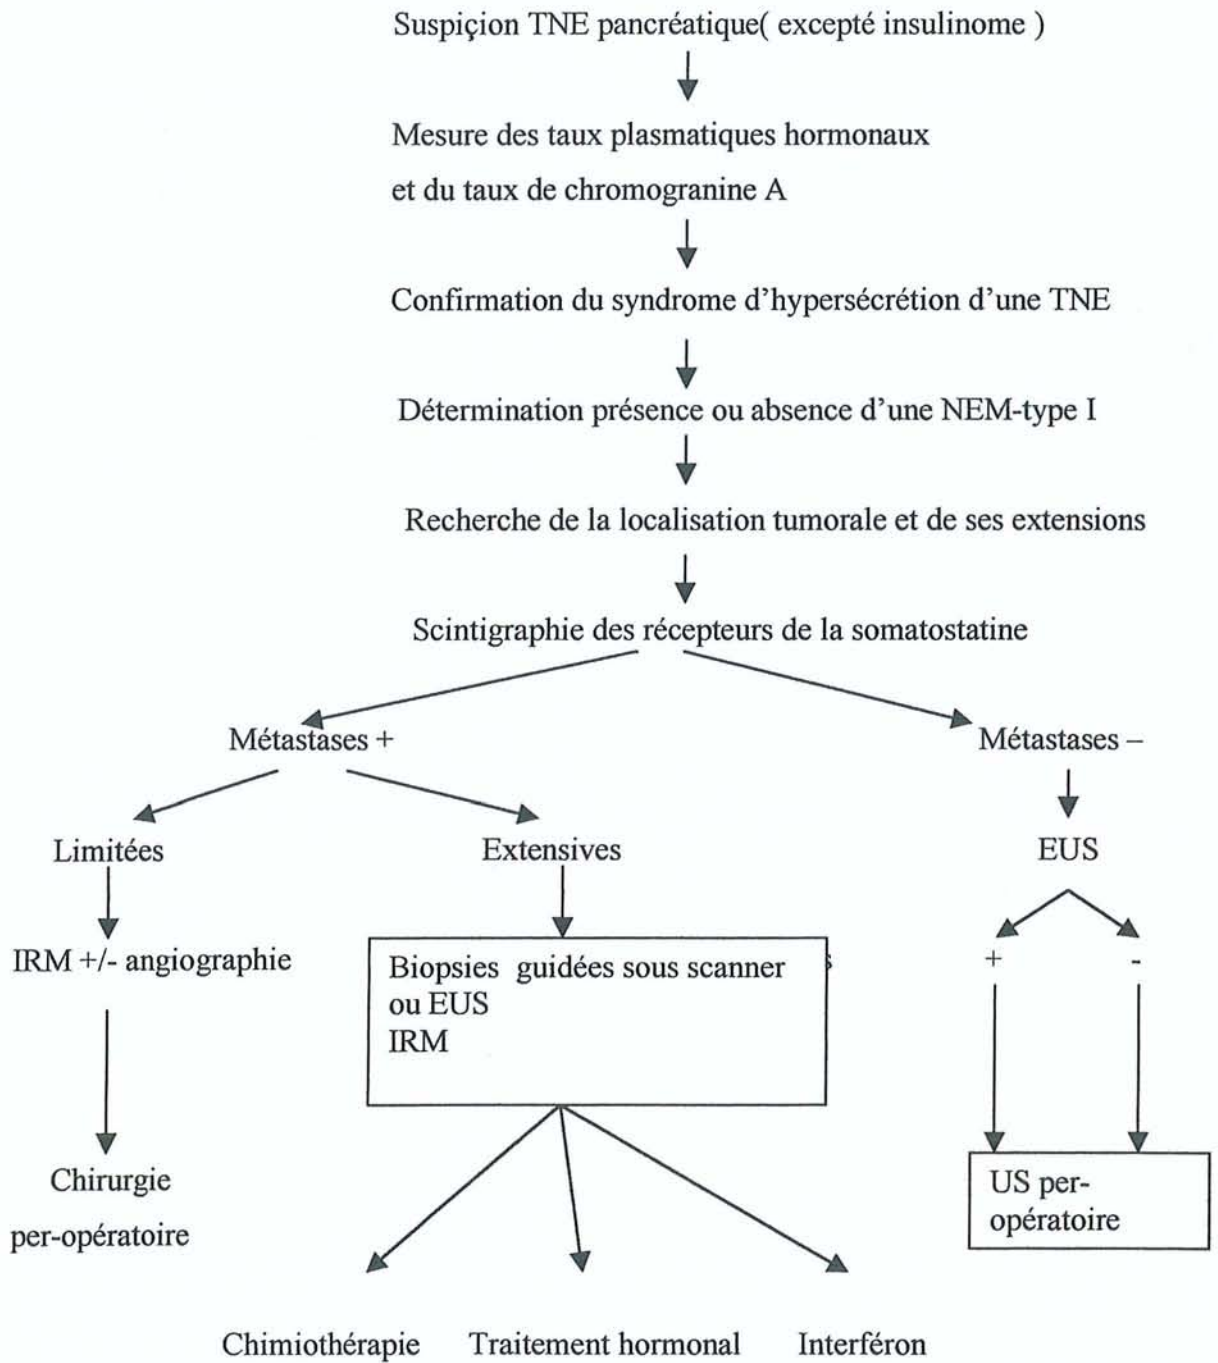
Suspiçion TNE pancréatique( excepté insulinome )

Mesure des taux plasmatiques hormonaux
et du taux de chromogranine A

Confirmation du syndrome d'hypersécrétion d'une TNE

Détermination présence ou absence d'une NEM-type I

Recherche de la localisation tumorale et de ses extensions

Scintigraphie des récepteurs de la somatostatine

Métastases +

Métastases –

Limitées

Extensives

EUS

IRM +/- angiographie

Biopsies guidées sous scanner ou EUS
IRM

+

-

Chirurgie per-opératoire

US per-opératoire

Chimiothérapie

Traitement hormonal

Interféron